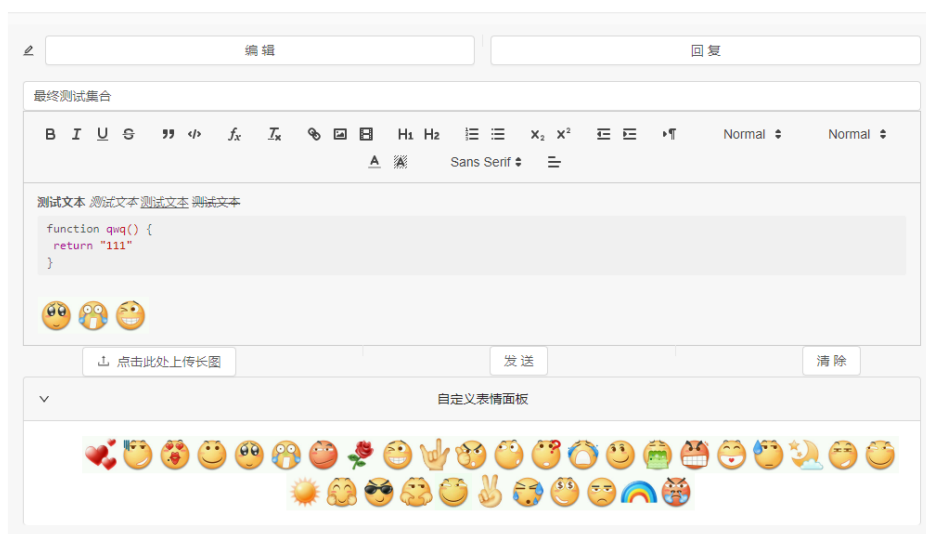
编 辑

回 复

最终测试集合

B I U S " </> $f_x$ $T_x$ H1 H2 $x_2$ $x^2$ Normal Normal

Sans Serif

**测试文本** *测试文本* <u>测试文本</u> ~~测试文本~~

```
function qwq() {
  return "111"
}
```

点击此处上传长图

发 送

清 除

自定义表情面板